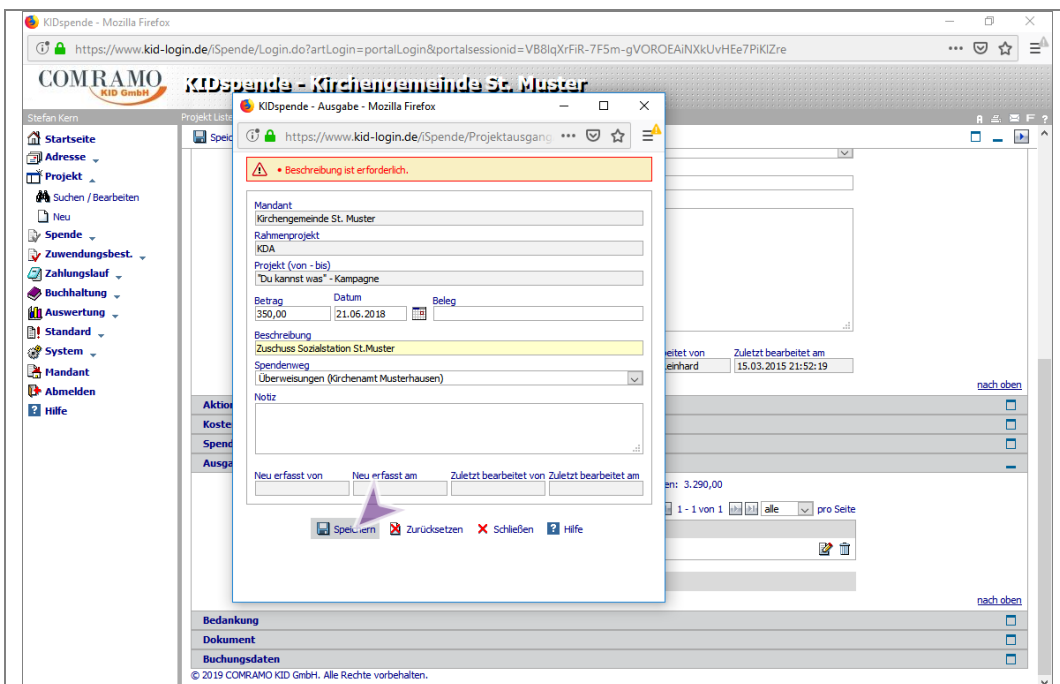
KIDspende - Mozilla Firefox

https://www.kid-login.de/iSpende/Login.do?artLogin=portalLogin&portalsessionid=VB8lqXrFiR-7F5m-gVOROEAiNXkUvHEe7PiKIZre

COMRAMO KID GmbH

KIDspende - Kirchengemeinde St. Muster

Stefan Kern

Projekt Liste

Startseite
Adresse
Projekt
Suchen / Bearbeiten
Neu
Spende
Zuwendungsbest.
Zahlungslauf
Buchhaltung
Auswertung
Standard
System
Mandant
Abmelden
Hilfe

Speic

KIDspende - Ausgabe - Mozilla Firefox

https://www.kid-login.de/iSpende/Projektausgang

• Beschreibung ist erforderlich.

Mandant
Kirchengemeinde St. Muster
Rahmenprojekt
KDA
Projekt (von - bis)
"Du kannst was" - Kampagne
Betrag
350,00
Datum
21.06.2018
Beleg
Beschreibung
Zuschuss Sozialstation St.Muster
Spendenweg
Überweisungen (Kirchenamt Musterhausen)
Notiz

Neu erfasst von
Neu erfasst am
Zuletzt bearbeitet von
Zuletzt bearbeitet am

Speichern
Zurücksetzen
Schließen
Hilfe

beitet von
einhard
Zuletzt bearbeitet am
15.03.2015 21:52:19
nach oben

Aktio
Koste
Spend
Ausga

en: 3.290,00
1 - 1 von 1
alle
pro Seite

nach oben

Bedankung
Dokument
Buchungsdaten

© 2019 COMRAMO KID GmbH. Alle Rechte vorbehalten.